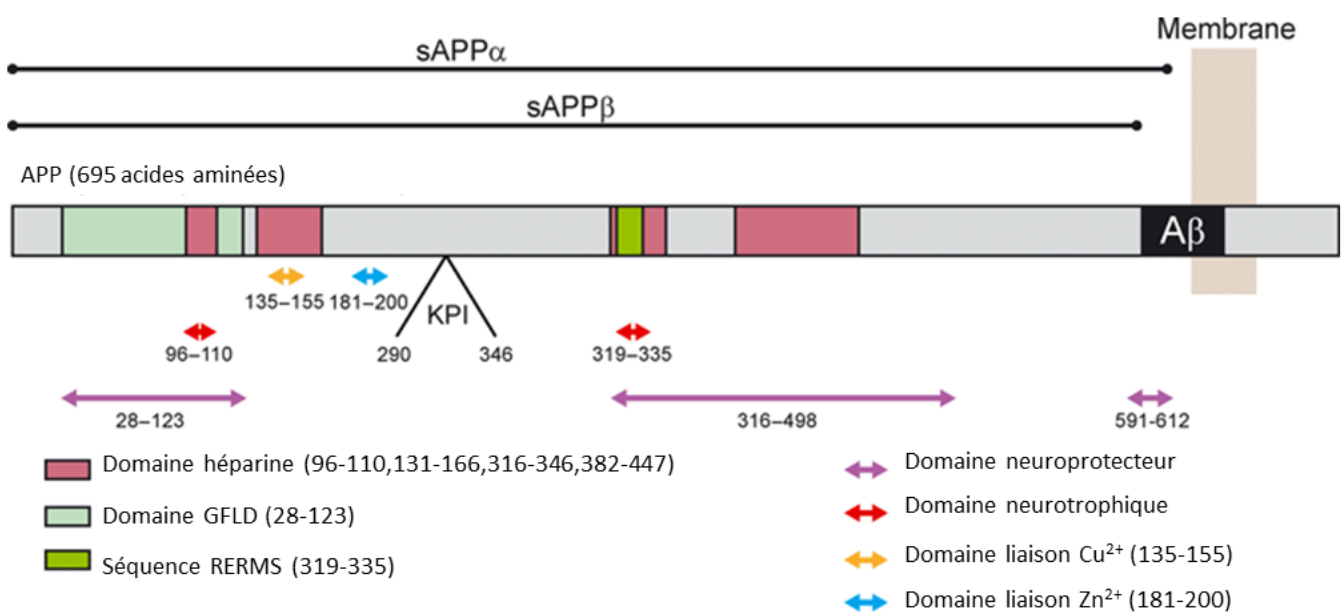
Membrane

sAPPα

sAPPβ

APP (695 acides aminées)

Aβ

135–155 181–200

KPI

96–110

290 346

319–335

28–123

316–498

591-612

Domaine héparine (96-110,131-166,316-346,382-447)

Domaine GFLD (28-123)

Séquence RERMS (319-335)

Domaine neuroprotecteur

Domaine neurotrophique

Domaine liaison $Cu^{2+}$ (135-155)

Domaine liaison $Zn^{2+}$ (181-200)